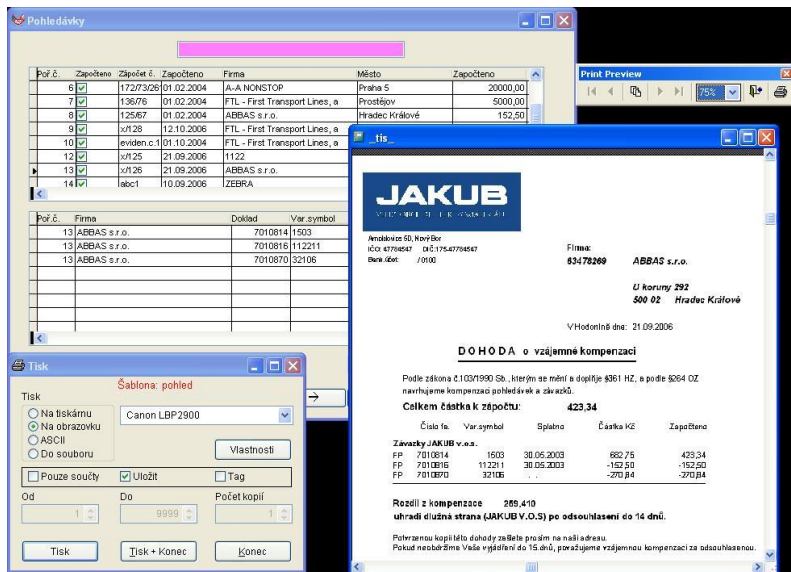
Pohledávky

| Poř. č. | Započteno | Zápočet č. | Započteno | Firma | Město | Započteno |
|---|---|---|---|---|---|---|
| 6 | ☑ | 172/73/26 | 01.02.2004 | A-A NONSTOP | Praha 5 | 20000,00 |
| 7 | ☑ | 136/76 | 01.02.2004 | FTL - First Transport Lines, a | Prostějov | 5000,00 |
| 8 | ☑ | 125/67 | 01.02.2004 | ABBAS s.r.o. | Hradec Králové | 152,50 |
| 9 | ☑ | x/128 | 12.10.2006 | FTL - First Transport Lines, a | | |
| 10 | ☑ | eviden.c.1 | 01.10.2004 | FTL - First Transport Lines, a | | |
| 12 | ☑ | x/125 | 21.09.2006 | 1122 | | |
| 13 | ☑ | x/126 | 21.09.2006 | ABBAS s.r.o. | | |
| 14 | ☑ | abc1 | 10.09.2006 | ZEBRA | | |

| Poř. č. | Firma | Doklad | Var.symbol |
|---|---|---|---|
| 13 | ABBAS s.r.o. | 7010814 | 1503 |
| 13 | ABBAS s.r.o. | 7010816 | 112211 |
| 13 | ABBAS s.r.o. | 7010870 | 32106 |

Print Preview
75%

_tis_

JAKUB

Arnoltovice 50, Nový Bor
IČO: 47784547 DIČ:175-47784547
Bank.účet: /0100

Firma:
63478269 ABBAS s.r.o.
U koruny 292
500 02 Hradec Králové

V Hodonině dne: 21.09.2006

DOHODA o vzájemné kompenzaci

Podle zákona č.103/1990 Sb., kterým se mění a doplňuje §361 HZ, a podle §264 OZ navrhujeme kompenzaci pohledávek a závazků.

Celkem částka k zápočtu: 423,34

| | Číslo fa. | Var.symbol | Splatno | Částka Kč | Započteno |
|---|---|---|---|---|---|
| Závazky JAKUB v.o.s. | | | | | |
| FP | 7010814 | 1503 | 30.05.2003 | 682,75 | 423,34 |
| FP | 7010816 | 112211 | 30.05.2003 | -152,50 | -152,50 |
| FP | 7010870 | 32106 | . . | -270,84 | -270,84 |

Rozdíl z kompenzace 259,410
uhradí dlužná strana (JAKUB V.O.S) po odsouhlasení do 14 dnů.

Potvrzenou kopii této dohody zašlete prosím na naši adresu.
Pokud neobdržíme Vaše vyjádření do 15.dnů, považujeme vzájemnou kompenzaci za odsouhlasenou.

Tisk
Šablona: pohled
Tisk
Na tiskárnu
Na obrazovku
ASCII
Do souboru
Canon LBP2900
Vlastnosti
Pouze součty
Uložit
Tag
Od
1
Do
9999
Počet kopií
1
Tisk
Tisk + Konec
Konec